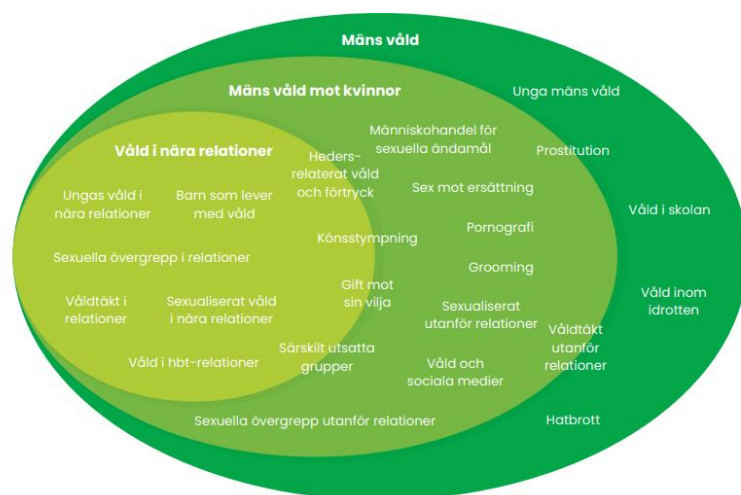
Mäns våld

Mäns våld mot kvinnor

Unga mäns våld

Våld i nära relationer

Människohandel för sexuella ändamål

Prostitution

Hedersrelaterat våld och förtryck

Ungas våld i nära relationer

Barn som lever med våld

Sex mot ersättning

Våld i skolan

Könsstympning

Pornografi

Sexuella övergrepp i relationer

Grooming

Gift mot sin vilja

Våld inom idrotten

Våldtäkt i relationer

Sexualiserat våld i nära relationer

Sexualiserat utanför relationer

Våldtäkt utanför relationer

Våld i hbt-relationer

Särskilt utsatta grupper

Våld och sociala medier

Sexuella övergrepp utanför relationer

Hatbrott